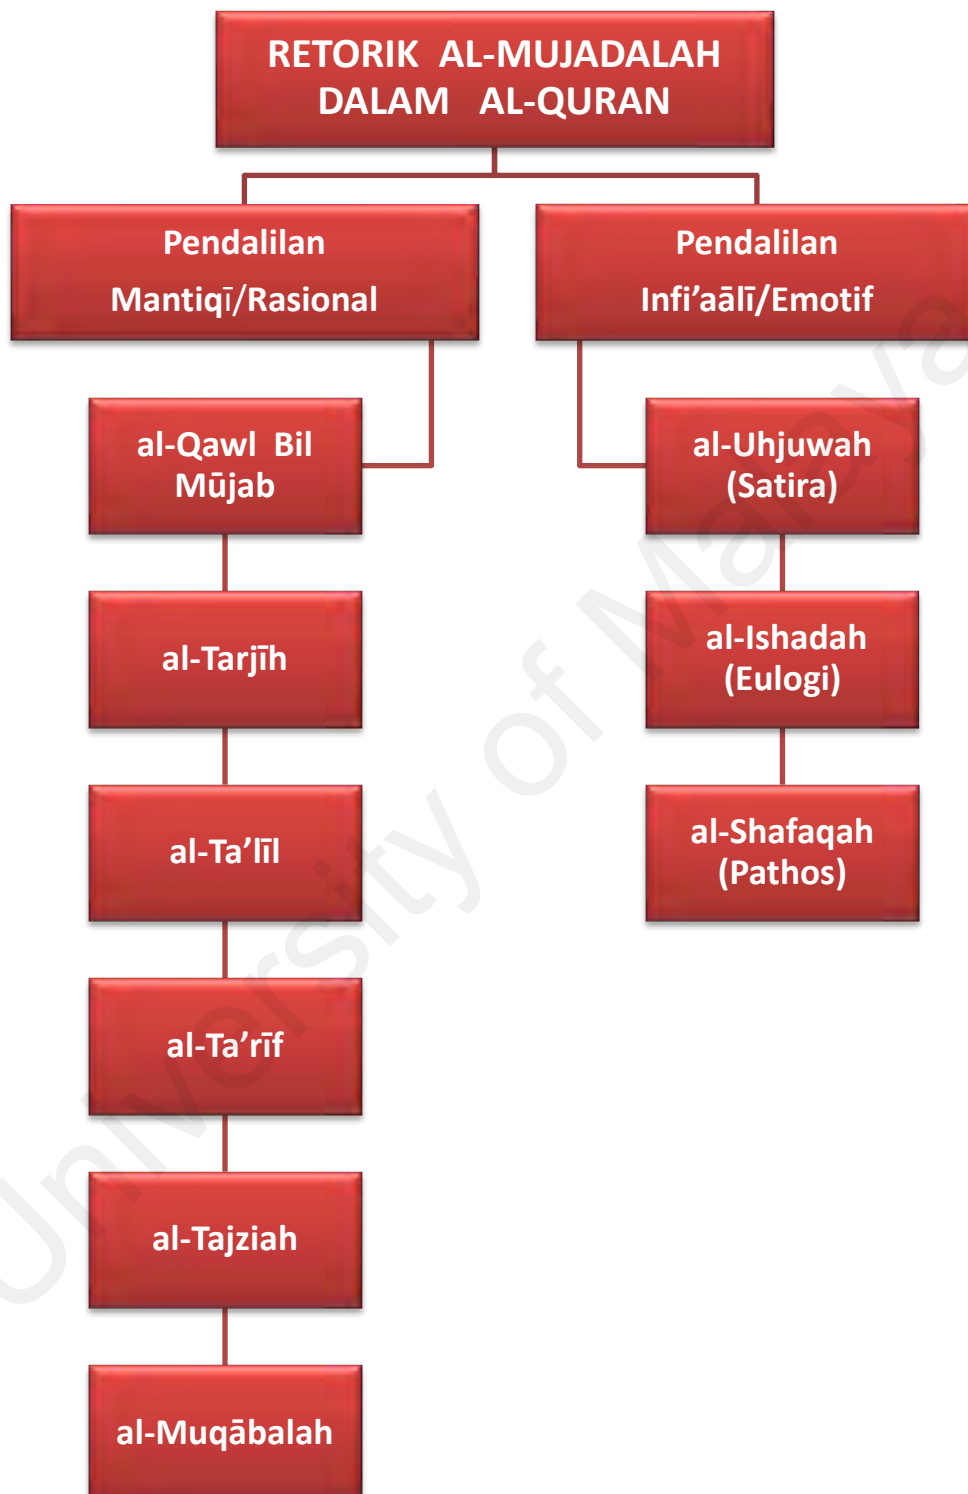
RETORIK AL-MUJADALAH DALAM AL-QURAN

Pendalilan Mantiqī/Rasional

Pendalilan Infi'aālī/Emotif

al-Qawl Bil Mūjab

al-Tarjīh

al-Ta'līl

al-Ta'rīf

al-Tajziah

al-Muqābalah

al-Uhjuwah (Satira)

al-Ishadah (Eulogi)

al-Shafaqah (Pathos)

University of Malaya